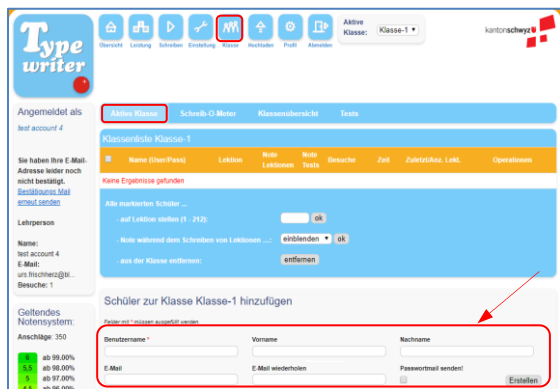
Type writer

Übersicht Leistung Schreiben Einstellung Klasse Hochladen Profil Abmelden

Aktive Klasse: Klasse-1

kantonschwyz

Angemeldet als

test account 4

Sie haben Ihre E-Mail-Adresse leider noch nicht bestätigt. Bestätigungs Mail erneut senden

Lehrperson

Name: test account 4
E-Mail: urs.frischherz@bl...
Besuche: 1

Geltendes Notensystem:

Anschläge: 350

| 6 | ab 99.00% |
|---|---|
| 5.5 | ab 98.00% |
| 5 | ab 97.00% |
| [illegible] | ab 96.00% |

Aktive Klasse Schreib-O-Meter Klassenübersicht Tests

Klassenliste Klasse-1

| | Name (User/Pass) | Lektion | Note Lektionen | Note Tests | Besuche | Ziel | Zuletzt/Anz. Lekt. | Operationen |
|---|---|---|---|---|---|---|---|---|

Keine Ergebnisse gefunden

Alle markierten Schüler ...

- auf Lektion stellen (1 - 212): ok

- Note während dem Schreiben von Lektionen ...: einblenden ok

- aus der Klasse entfernen: entfernen

Schüler zur Klasse Klasse-1 hinzufügen

Felder mit * müssen ausgefüllt werden

Benutzername * Vorname Nachname

E-Mail E-Mail wiederholen Passwortmail senden!

Erstellen